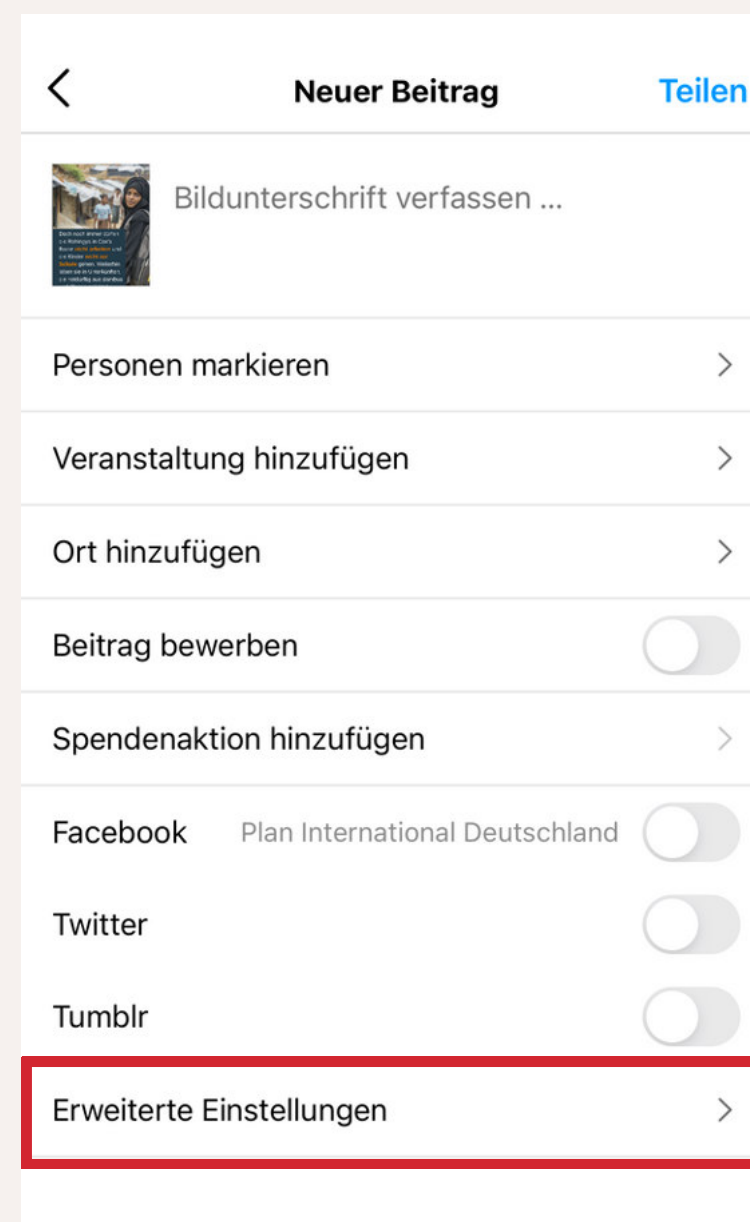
Neuer Beitrag

Teilen

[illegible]

Bildunterschrift verfassen ...

Personen markieren

Veranstaltung hinzufügen

Ort hinzufügen

Beitrag bewerben

Spendenaktion hinzufügen

Facebook Plan International Deutschland

Twitter

Tumblr

Erweiterte Einstellungen